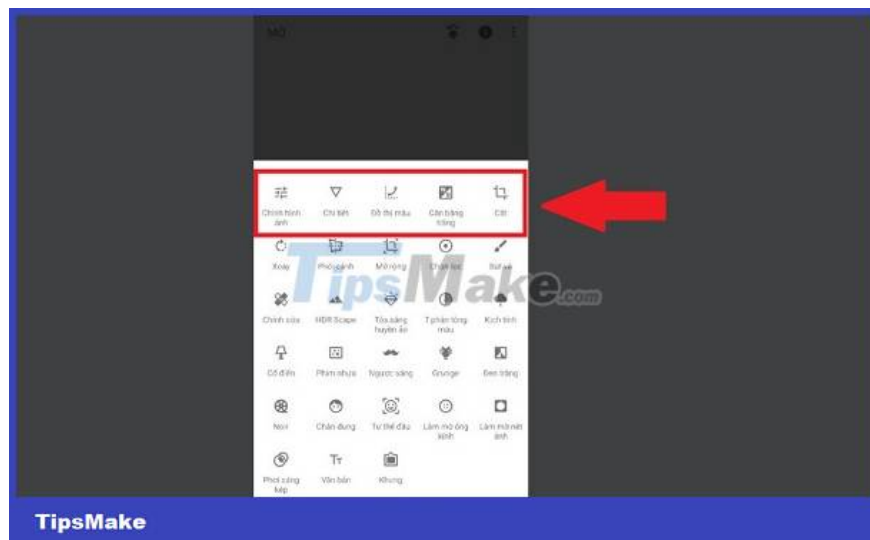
MO

Chỉnh hình ảnh
Chi tiết
Đồ thị màu
Cân bằng trắng
Cắt

Xoay
Phối cảnh
Mở rộng
Chọn lọc
Bút vẽ

Chỉnh sửa
HDR Scape
Tỏa sáng huyền ảo
T.phản tông màu
Kịch tính

Cổ điển
Phim nhựa
Ngược sáng
Grunge
Đen trắng

Noir
Chân dung
Tư thế đầu
Làm mờ ống kính
Làm mờ nét ảnh

Phơi sáng kép
Văn bản
Khung

TipsMake.com

TipsMake